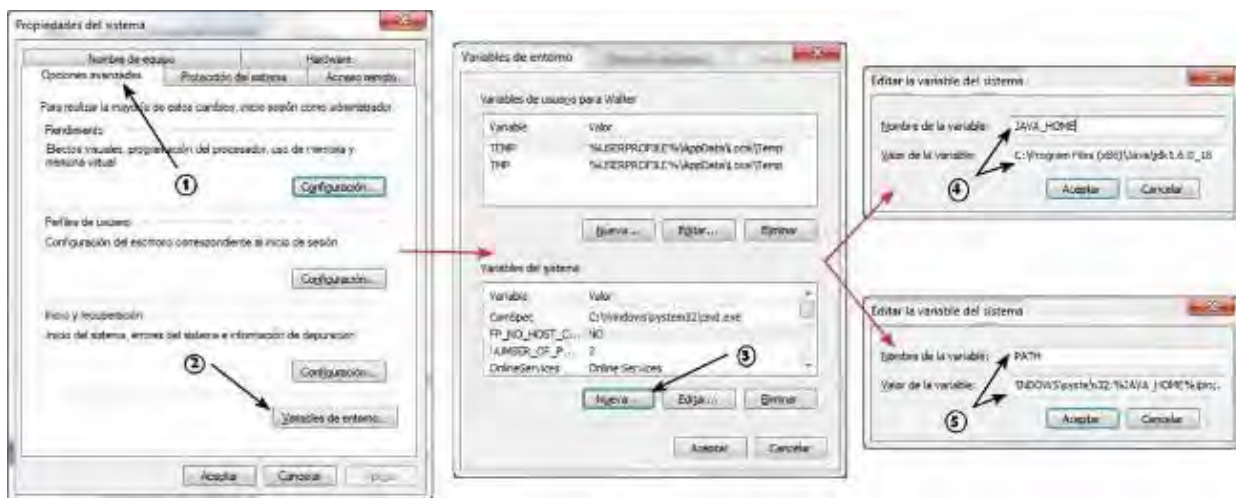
Propiedades del sistema

Nombre de equipo | Hardware
Opciones avanzadas | Protección del sistema | Acceso remoto

Para realizar la mayoría de estos cambios, inicie sesión como administrador.

Rendimiento
Efectos visuales, programación del procesador, uso de memoria y memoria virtual

①

Configuración...

Perfiles de usuario
Configuración del escritorio correspondiente al inicio de sesión

Configuración...

Inicio y recuperación
Inicio del sistema, errores del sistema e información de depuración

②

Configuración...

Variables de entorno...

Aceptar | Cancelar | Aplicar

Variables de entorno

Variables de usuario para Walter

| Variable | Valor |
|---|---|
| TEMP | %USERPROFILE%\AppData\Local\Temp |
| TMP | %USERPROFILE%\AppData\Local\Temp |

Nueva... | Editar... | Eliminar

Variables del sistema

| Variable | Valor |
|---|---|
| ComSpec | C:\Windows\system32\cmd.exe |
| FP_NO_HOST_C... | NO |
| NUMBER_OF_P... | 2 |
| OnlineServices | Online Services |

③

Nueva... | Editar... | Eliminar

Aceptar | Cancelar

Editar la variable del sistema

Nombre de la variable: JAVA_HOME

Valor de la variable: C:\Program Files (x86)\Java\jdk1.6.0_18

④

Aceptar | Cancelar

Editar la variable del sistema

Nombre de la variable: PATH

Valor de la variable: INDOWS\system32;%JAVA_HOME%\bin;

⑤

Aceptar | Cancelar